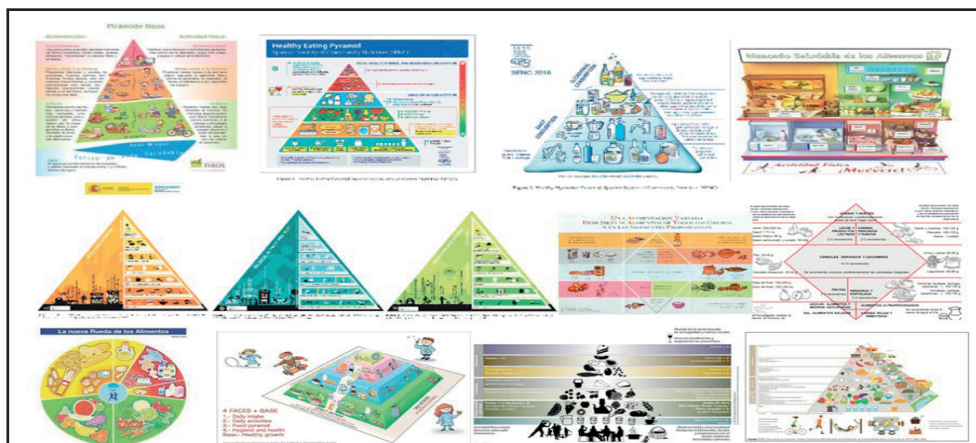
Pirámide Naos

Alimentación

Actividad Física

Healthy Eating Pyramid

Spanish Society of Community Nutrition (SENC)

SENC 2016

Mercado Saludable de los Alimentos

Actividad Física

¡Muévete!

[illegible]

Una alimentación variada

La nueva Rueda de los Alimentos

4 FACES + BASE
1.- Daily intake
2.- Daily activities
3.- Food pyramid
4.- Hygiene and health
Base.- Healthy growth

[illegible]